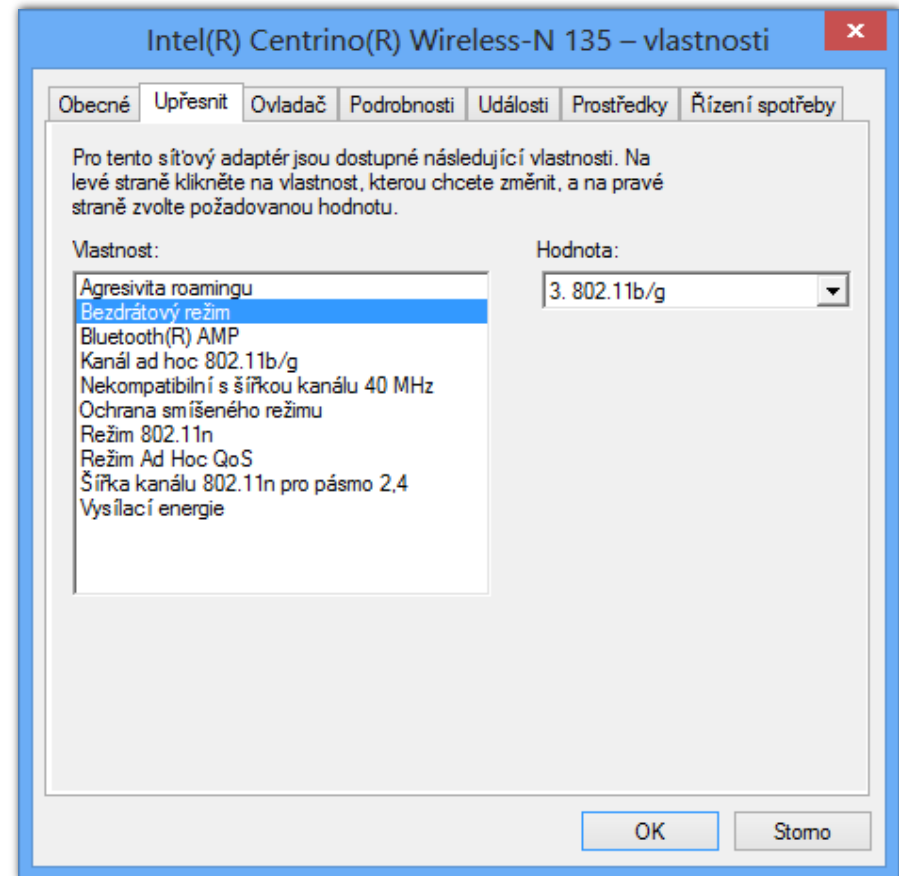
Intel(R) Centrino(R) Wireless-N 135 – vlastnosti

Obecné | Upřesnit | Ovladač | Podrobnosti | Události | Prostředky | Řízení spotřeby

Pro tento síťový adaptér jsou dostupné následující vlastnosti. Na levé straně klikněte na vlastnost, kterou chcete změnit, a na pravé straně zvolte požadovanou hodnotu.

Vlastnost:

Agresivita roamingu
Bezdrátový režim
Bluetooth(R) AMP
Kanál ad hoc 802.11b/g
Nekompatibilní s šířkou kanálu 40 MHz
Ochrana smíšeného režimu
Režim 802.11n
Režim Ad Hoc QoS
Šířka kanálu 802.11n pro pásmo 2,4
Vysílací energie

Hodnota:

3. 802.11b/g

OK

Storno